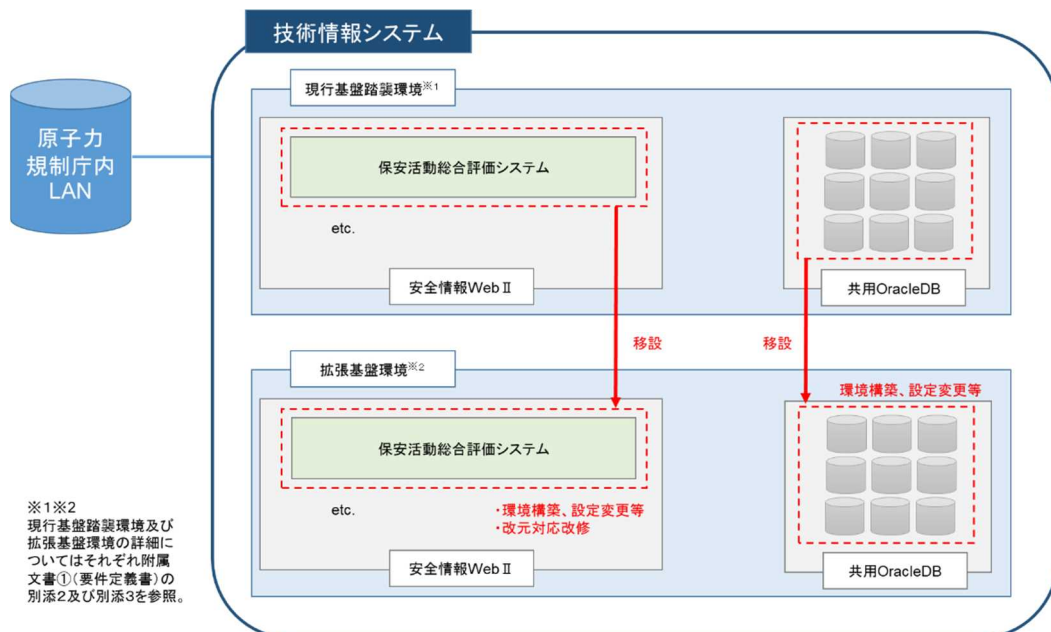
技術情報システム

原子力規制庁内LAN

現行基盤踏襲環境※1

保安活動総合評価システム

etc.

安全情報WebⅡ

共用OracleDB

移設

移設

拡張基盤環境※2

環境構築、設定変更等

保安活動総合評価システム

etc.

・環境構築、設定変更等
・改元対応改修

安全情報WebⅡ

共用OracleDB

※1※2
現行基盤踏襲環境及び拡張基盤環境の詳細についてはそれぞれ附属文書①（要件定義書）の別添2及び別添3を参照。